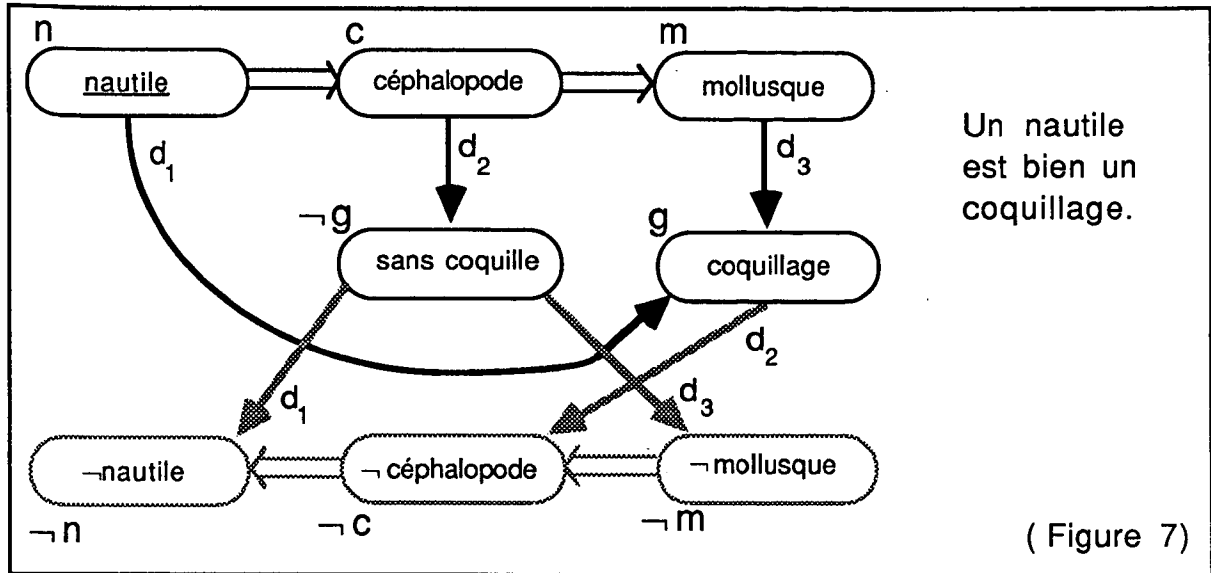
n
nautile

c
céphalopode

m
mollusque

$d_1$

$d_2$

$d_3$

$\neg$g
sans coquille

g
coquillage

Un nautile est bien un coquillage.

$d_2$

$d_1$

$d_3$

$\neg$nautile

$\neg$ céphalopode

$\neg$ mollusque

$\neg$n

$\neg$c

$\neg$m

( Figure 7)